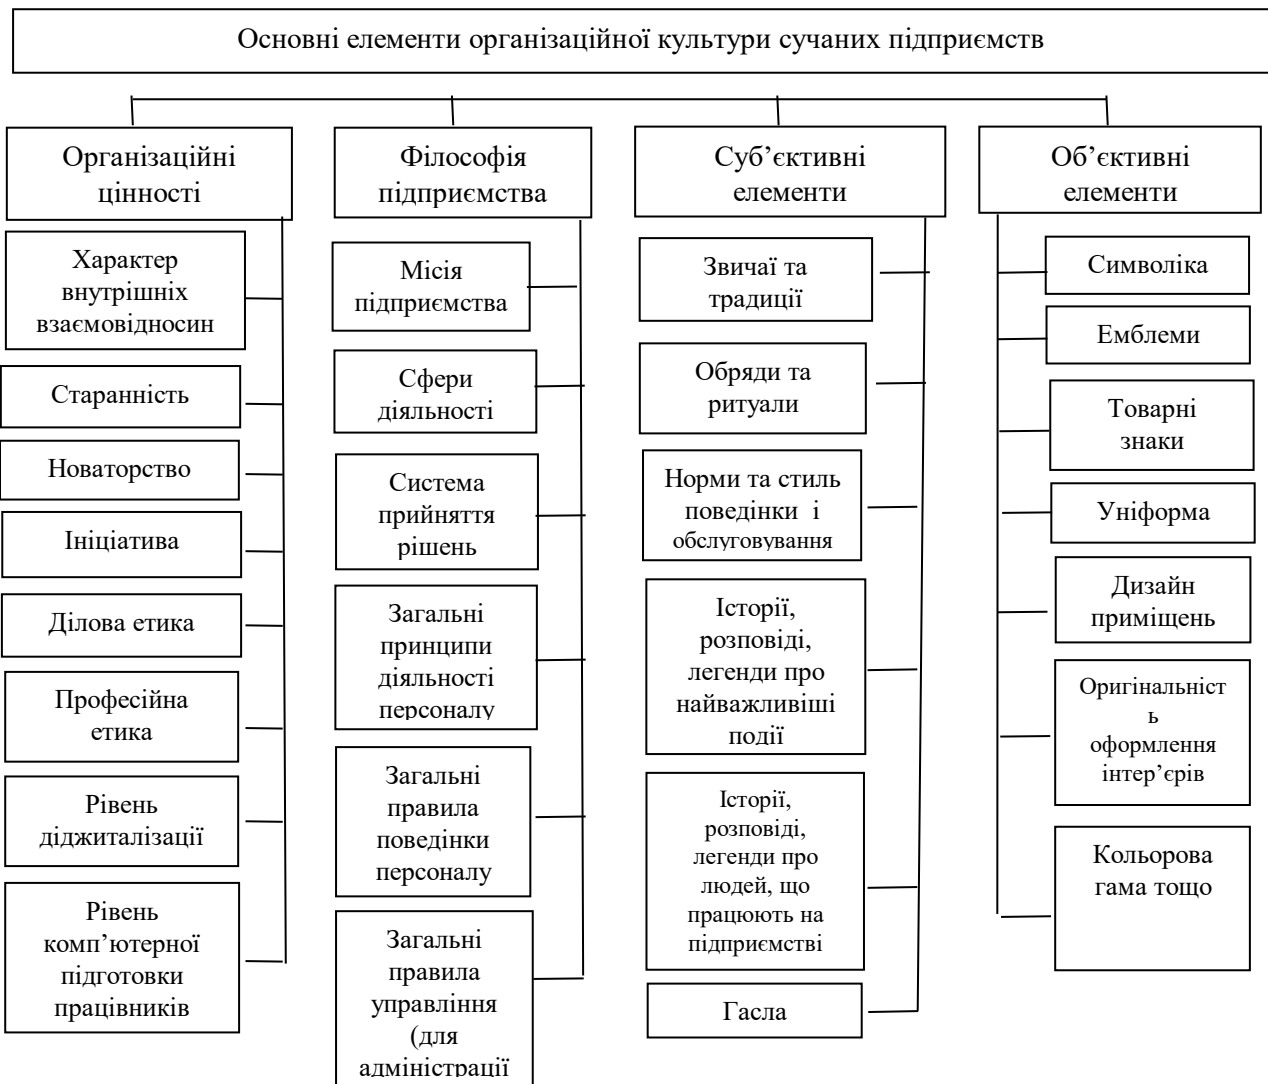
Основні елементи організаційної культури сучаних підприємств

Організаційні цінності

Характер внутрішніх взаємовідносин

Старанність

Новаторство

Ініціатива

Ділова етика

Професійна етика

Рівень діджиталізації

Рівень комп'ютерної підготовки працівників

Філософія підприємства

Місія підприємства

Сфери діяльності

Система прийняття рішень

Загальні принципи діяльності персоналу

Загальні правила поведінки персоналу

Загальні правила управління (для адміністрації

Суб'єктивні елементи

Звичаї та традиції

Обряди та ритуали

Норми та стиль поведінки і обслуговування

Історії, розповіді, легенди про найважливіші події

Історії, розповіді, легенди про людей, що працюють на підприємстві

Гасла

Об'єктивні елементи

Символіка

Емблеми

Товарні знаки

Уніформа

Дизайн приміщень

Оригінальніст ь оформлення інтер'єрів

Кольорова гама тощо